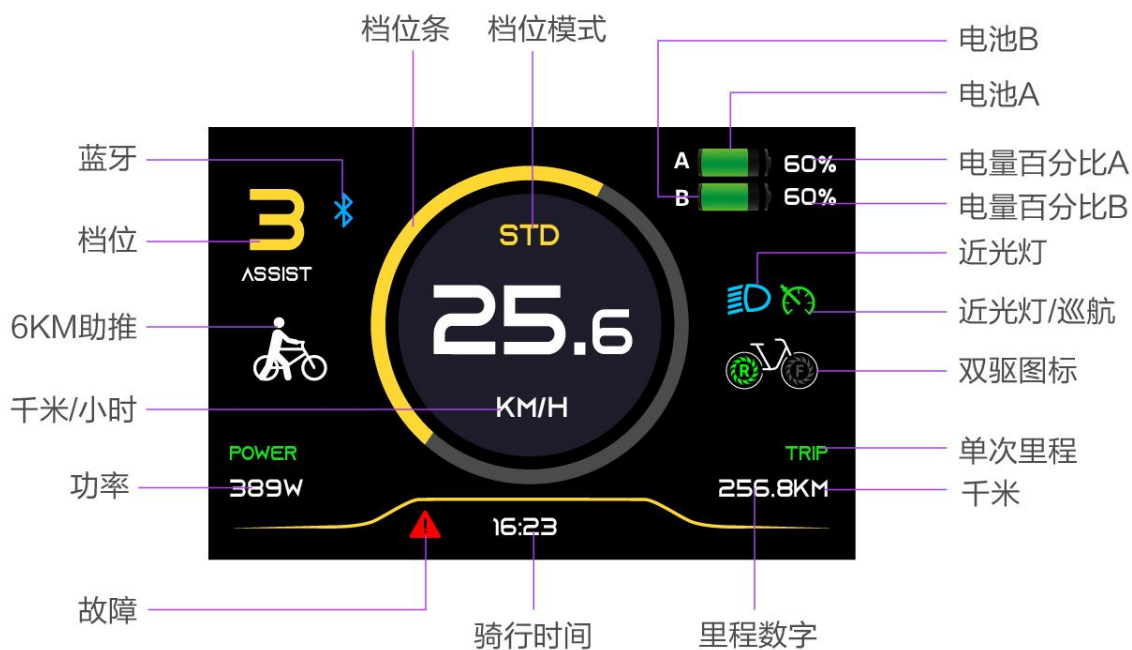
档位条
档位模式
电池B
电池A
A
B
60%
60%
电量百分比A
电量百分比B
蓝牙
3
ASSIST
档位
STD
近光灯
近光灯/巡航
6KM助推
25.6
R
F
双驱图标
千米/小时
KM/H
POWER
TRIP
单次里程
功率
389W
256.8KM
千米
16:23
故障
骑行时间
里程数字